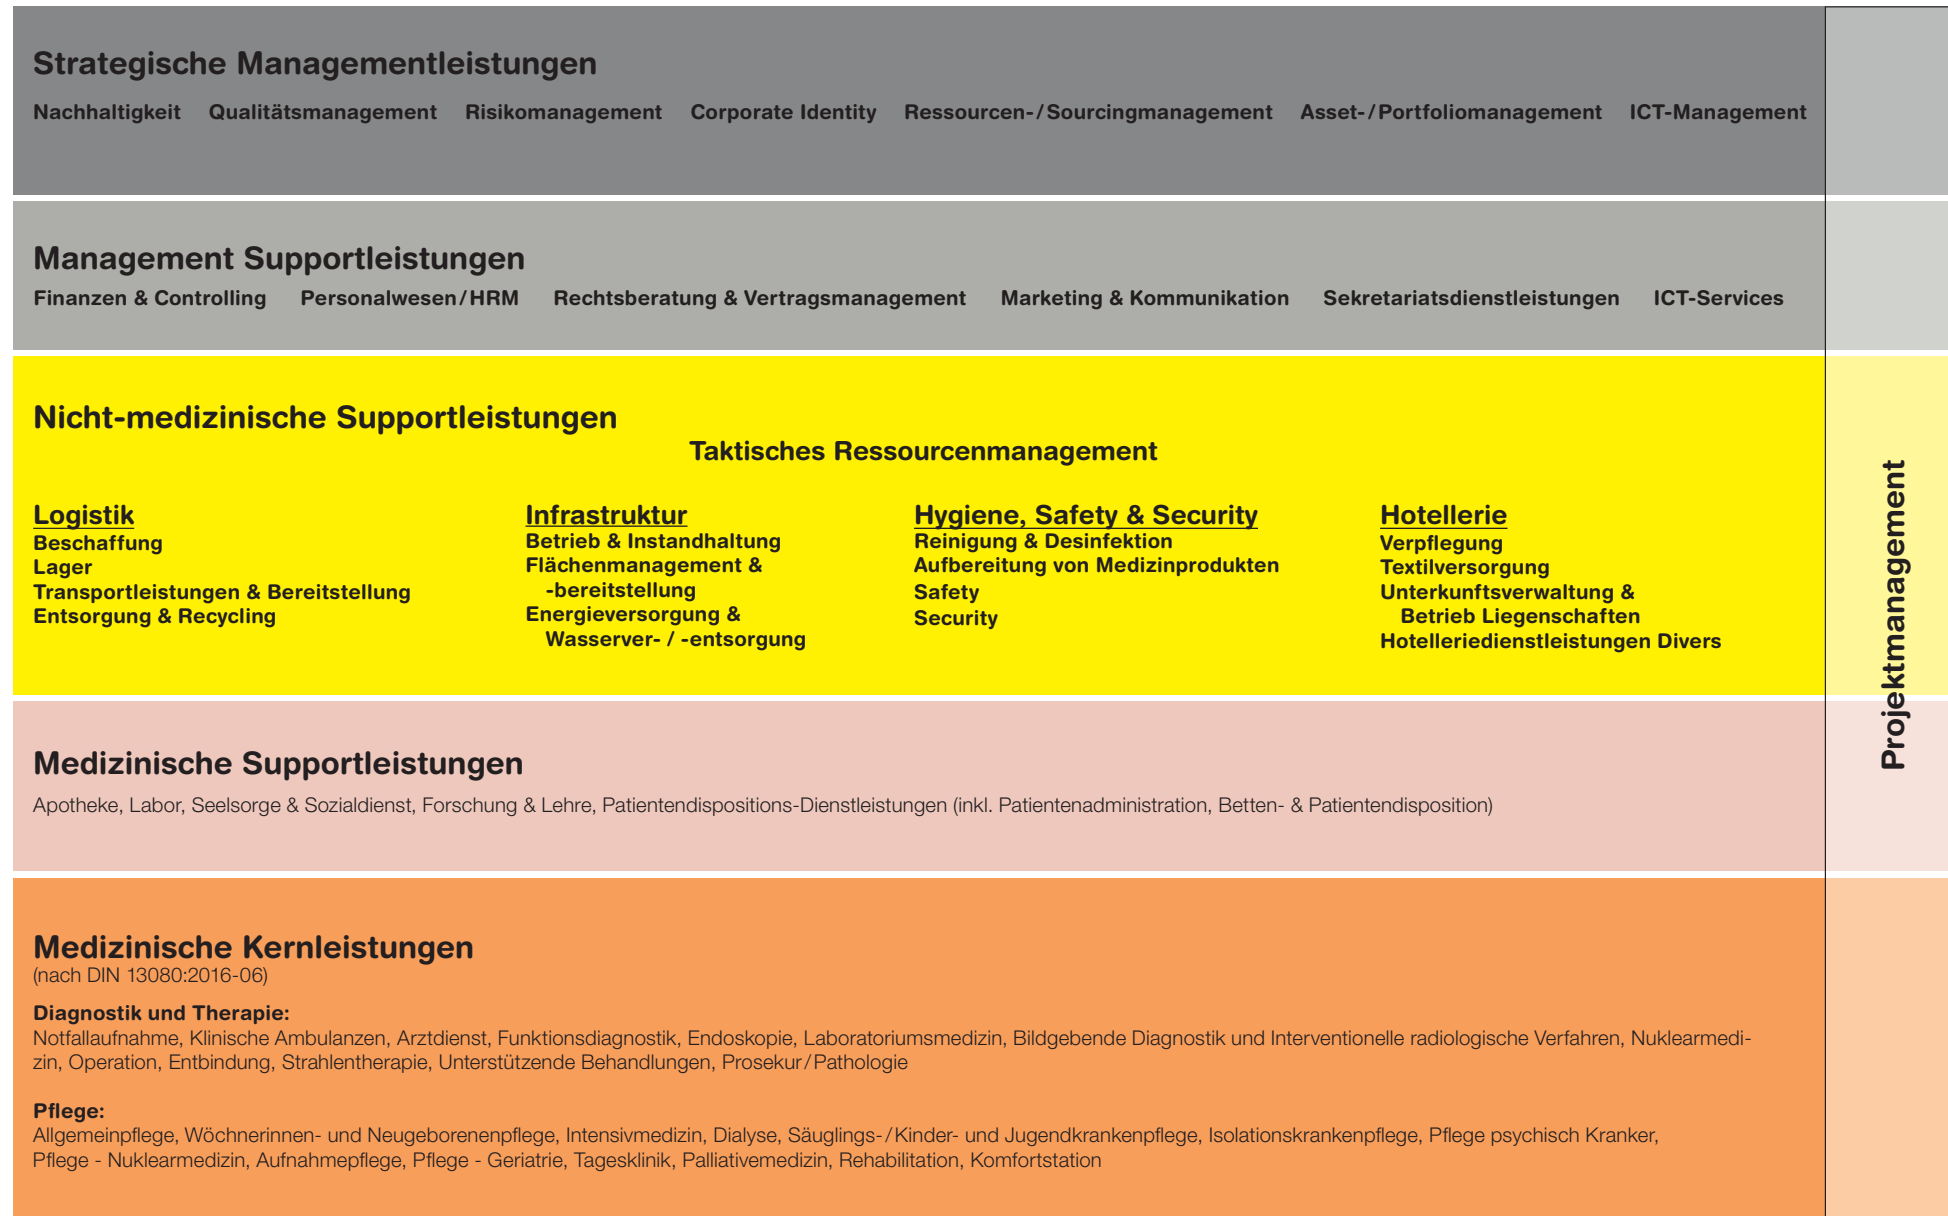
Strategische Managementleistungen

Nachhaltigkeit Qualitätsmanagement Risikomanagement Corporate Identity Ressourcen-/Sourcingmanagement Asset-/Portfoliomanagement ICT-Management

Management Supportleistungen

Finanzen & Controlling Personalwesen/HRM Rechtsberatung & Vertragsmanagement Marketing & Kommunikation Sekretariatsdienstleistungen ICT-Services

Nicht-medizinische Supportleistungen

Taktisches Ressourcenmanagement

Logistik
Beschaffung
Lager
Transportleistungen & Bereitstellung
Entsorgung & Recycling

Infrastruktur
Betrieb & Instandhaltung
Flächenmanagement & -bereitstellung
Energieversorgung & Wasserver- / -entsorgung

Hygiene, Safety & Security
Reinigung & Desinfektion
Aufbereitung von Medizinprodukten
Safety
Security

Hotellerie
Verpflegung
Textilversorgung
Unterkunftsverwaltung & Betrieb Liegenschaften
Hotelleriedienstleistungen Divers

Medizinische Supportleistungen

Apotheke, Labor, Seelsorge & Sozialdienst, Forschung & Lehre, Patientendispositions-Dienstleistungen (inkl. Patientenadministration, Betten- & Patientendisposition)

Medizinische Kernleistungen
(nach DIN 13080:2016-06)

Diagnostik und Therapie:
Notfallaufnahme, Klinische Ambulanzen, Arztdienst, Funktionsdiagnostik, Endoskopie, Laboratoriumsmedizin, Bildgebende Diagnostik und Interventionelle radiologische Verfahren, Nuklearmedizin, Operation, Entbindung, Strahlentherapie, Unterstützende Behandlungen, Prosekur/Pathologie

Pflege:
Allgemeinpflege, Wöchnerinnen- und Neugeborenenpflege, Intensivmedizin, Dialyse, Säuglings-/Kinder- und Jugendkrankenpflege, Isolationskrankenpflege, Pflege psychisch Kranker, Pflege - Nuklearmedizin, Aufnahmepflege, Pflege - Geriatrie, Tagesklinik, Palliativemedizin, Rehabilitation, Komfortstation

Projektmanagement